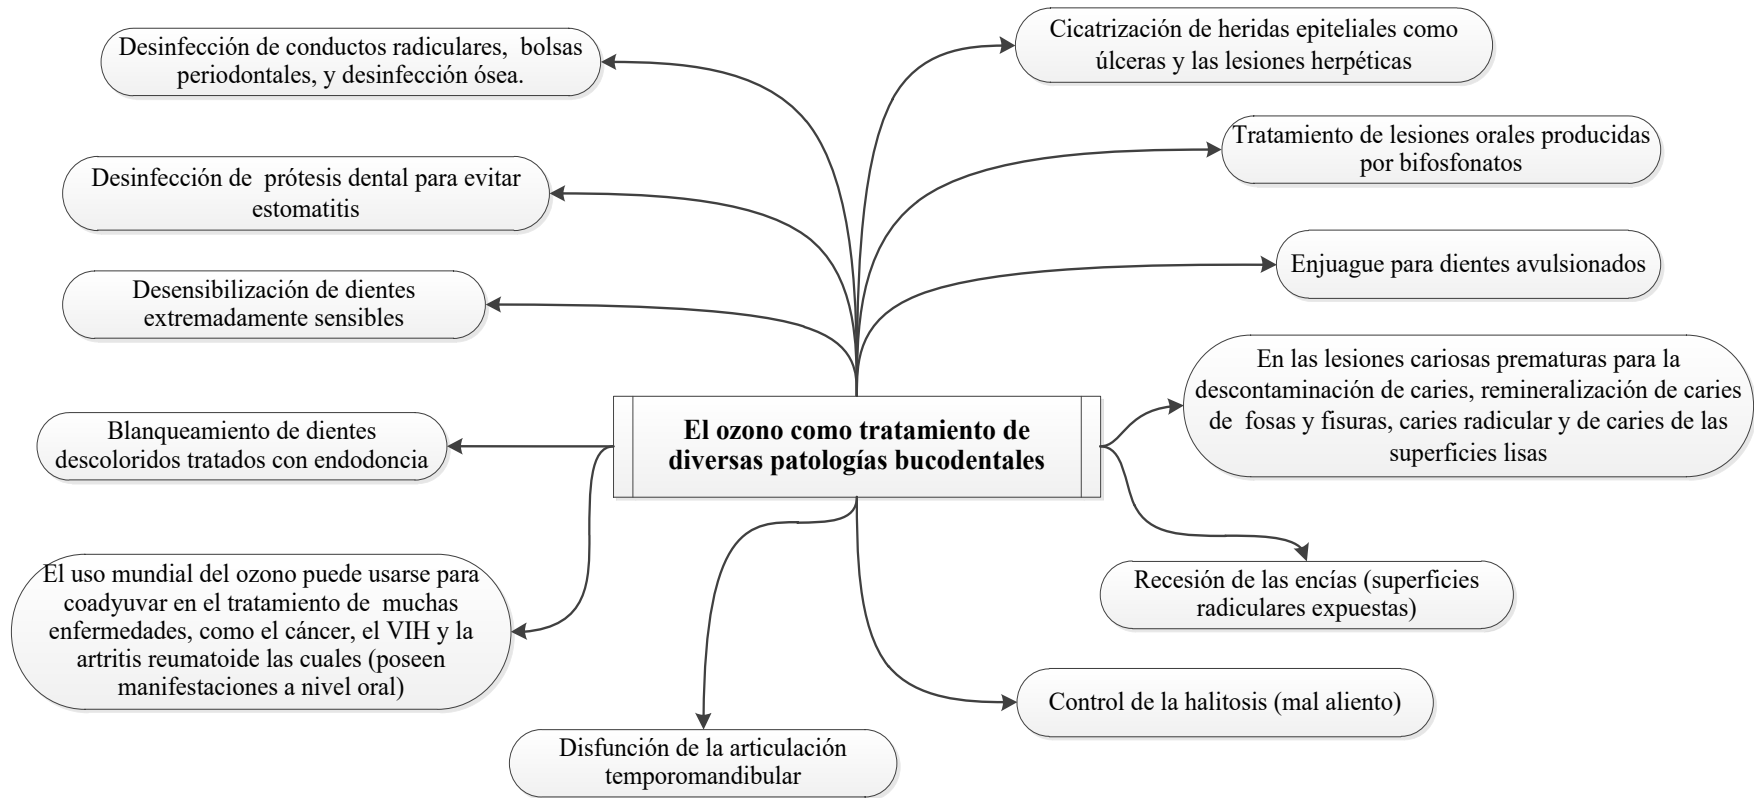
El ozono como tratamiento de diversas patologías bucodentales

Desinfección de conductos radiculares, bolsas periodontales, y desinfección ósea.

Cicatrización de heridas epiteliales como úlceras y las lesiones herpéticas

Tratamiento de lesiones orales producidas por bifosfonatos

Desinfección de prótesis dental para evitar estomatitis

Enjuague para dientes avulsionados

Desensibilización de dientes extremadamente sensibles

En las lesiones cariosas prematuras para la descontaminación de caries, remineralización de caries de fosas y fisuras, caries radicular y de caries de las superficies lisas

Blanqueamiento de dientes descoloridos tratados con endodoncia

Recesión de las encías (superficies radiculares expuestas)

El uso mundial del ozono puede usarse para coadyuvar en el tratamiento de muchas enfermedades, como el cáncer, el VIH y la artritis reumatoide las cuales (poseen manifestaciones a nivel oral)

Control de la halitosis (mal aliento)

Disfunción de la articulación temporomandibular